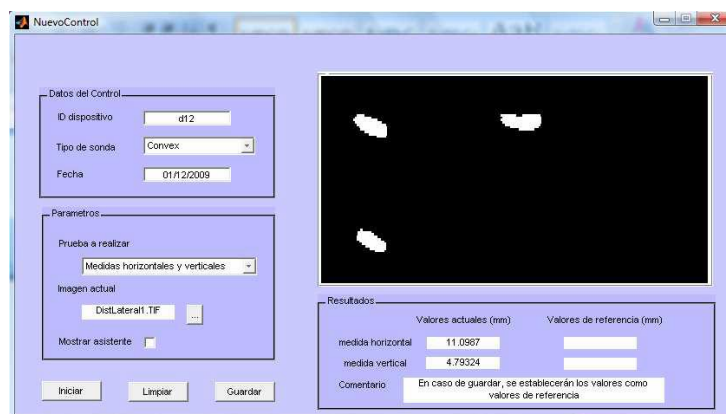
NuevoControl

Datos del Control

ID dispositivo d12

Tipo de sonda Convex

Fecha 01/12/2009

Parametros

Prueba a realizar

Medidas horizontales y verticales

Imagen actual

DistLateral1.TIF ...

Mostrar asistente

Iniciar Limpiar Guardar

Resultados

Valores actuales (mm) Valores de referencia (mm)

medida horizontal 11.0987

medida vertical 4.79324

Comentario En caso de guardar, se establecerán los valores como valores de referencia